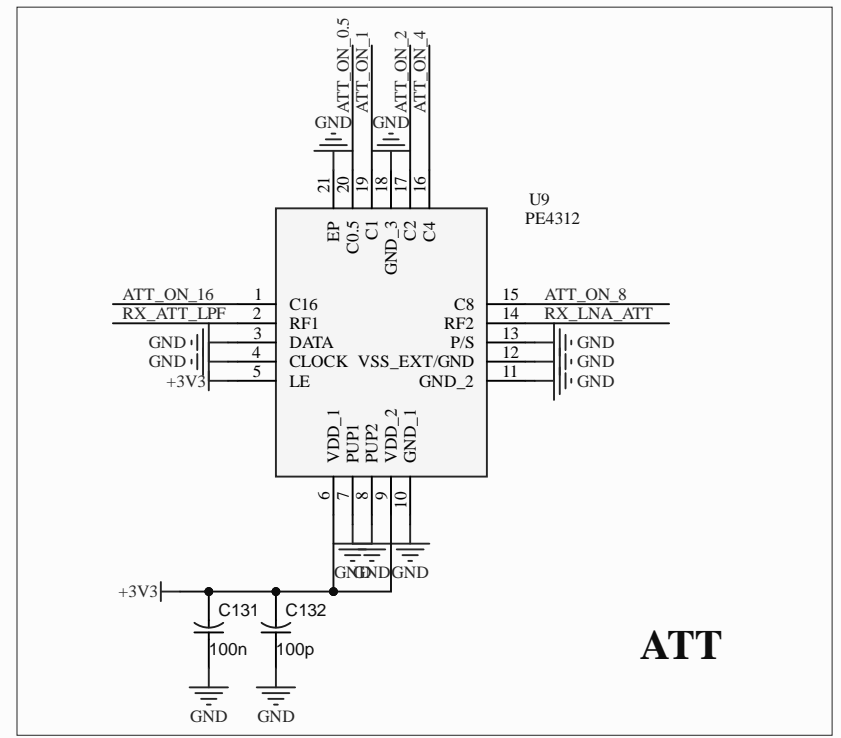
ATT_ON_0.5
ATT_ON_1
ATT_ON_2
ATT_ON_4
GND
GND
21 20 19 18 17 16
U9
PE4312
EP
C0.5
C1
GND_3
C2
C4
ATT_ON_16 1 C16
RX_ATT_LPF 2 RF1
GND 3 DATA
GND 4 CLOCK
+3V3 5 LE
C8 15 ATT_ON_8
RF2 14 RX_LNA_ATT
P/S 13 GND
VSS_EXT/GND 12 GND
GND_2 11 GND
VDD_1
PUP1
PUP2
VDD_2
GND_1
6 7 8 9 10
GNDGNDGND
+3V3
C131
100n
C132
100p
GND
GND
ATT